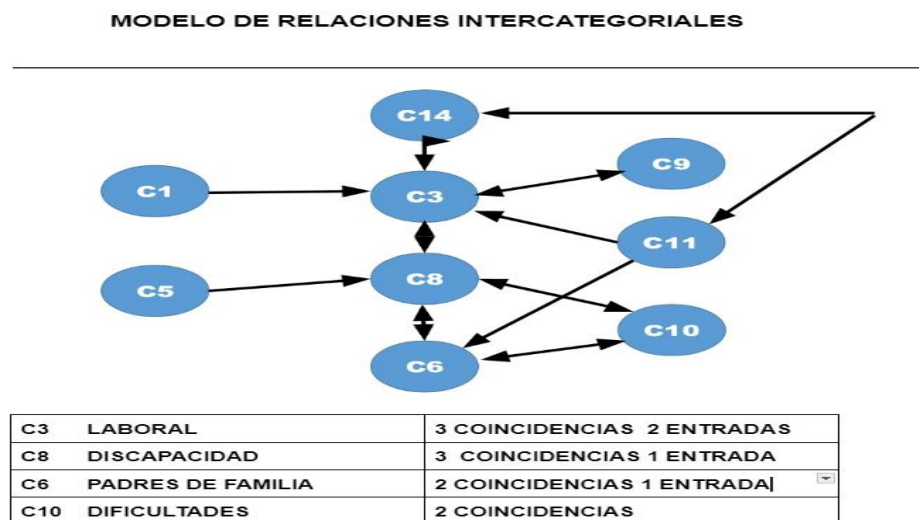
MODELO DE RELACIONES INTERCATEGORIALES

C14

C9

C1

C3

C11

C5

C8

C10

C6

| | |
|---|---|
| C3 LABORAL | 3 COINCIDENCIAS 2 ENTRADAS |
| C8 DISCAPACIDAD | 3 COINCIDENCIAS 1 ENTRADA |
| C6 PADRES DE FAMILIA | 2 COINCIDENCIAS 1 ENTRADA |
| C10 DIFICULTADES | 2 COINCIDENCIAS |